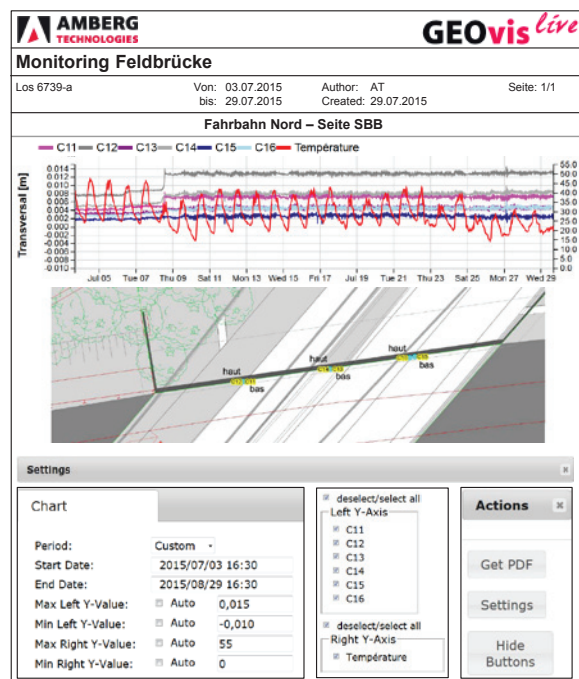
AMBERG TECHNOLOGIES

GEOvis live

Monitoring Feldbrücke

Los 6739-a

Von: 03.07.2015
bis: 29.07.2015

Author: AT
Created: 29.07.2015

Seite: 1/1

Fahrbahn Nord – Seite SBB

C11 C12 C13 C14 C15 C16 Température

Transversal [m]

0.014
0.012
0.010
0.008
0.006
0.004
0.002
0.000
-0.002
-0.004
-0.006
-0.008
-0.010

55.0
50.0
45.0
40.0
35.0
30.0
25.0
20.0
15.0
10.0
5.0
0.0

Jul 05 Tue 07 Thu 09 Sat 11 Mon 13 Wed 15 Fri 17 Jul 19 Tue 21 Thu 23 Sat 25 Mon 27 Wed 29

haut
bas
haut
bas
haut
bas

Settings

Chart

Period: Custom
Start Date: 2015/07/03 16:30
End Date: 2015/08/29 16:30
Max Left Y-Value: Auto 0,015
Min Left Y-Value: Auto -0,010
Max Right Y-Value: Auto 55
Min Right Y-Value: Auto 0

deselect/select all
Left Y-Axis
C11
C12
C13
C14
C15
C16

deselect/select all
Right Y-Axis
Température

Actions

Get PDF

Settings

Hide Buttons